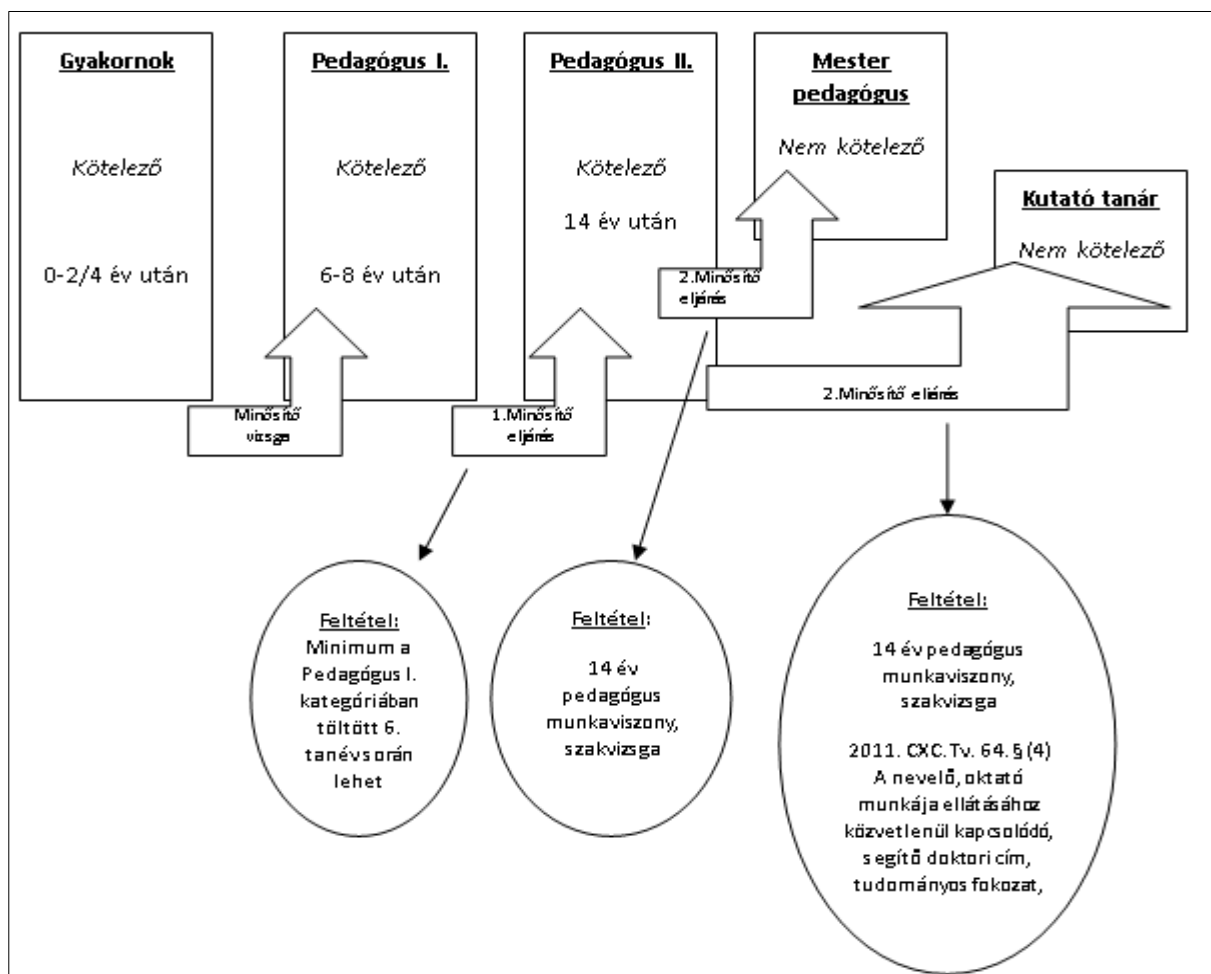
Gyakornok

Kötelező

0-2/4 év után

Pedagógus I.

Kötelező

6-8 év után

Pedagógus II.

Kötelező

14 év után

Mester pedagógus

Nem kötelező

Kutató tanár

Nem kötelező

2.Minősítő eljárás

Minősítő vizsga

1.Minősítő eljárás

2.Minősítő eljárás

Feltétel:
Minimum a Pedagógus I. kategóriában töltött 6. tanév során lehet

Feltétel:

14 év pedagógus munkaviszony, szakvizsga

Feltétel:

14 év pedagógus munkaviszony, szakvizsga

2011. CXC. Tv. 64. § (4)
A nevelő, oktató munkája ellátásához közvetlenül kapcsolódó, segítő doktori cím, tudományos fokozat,